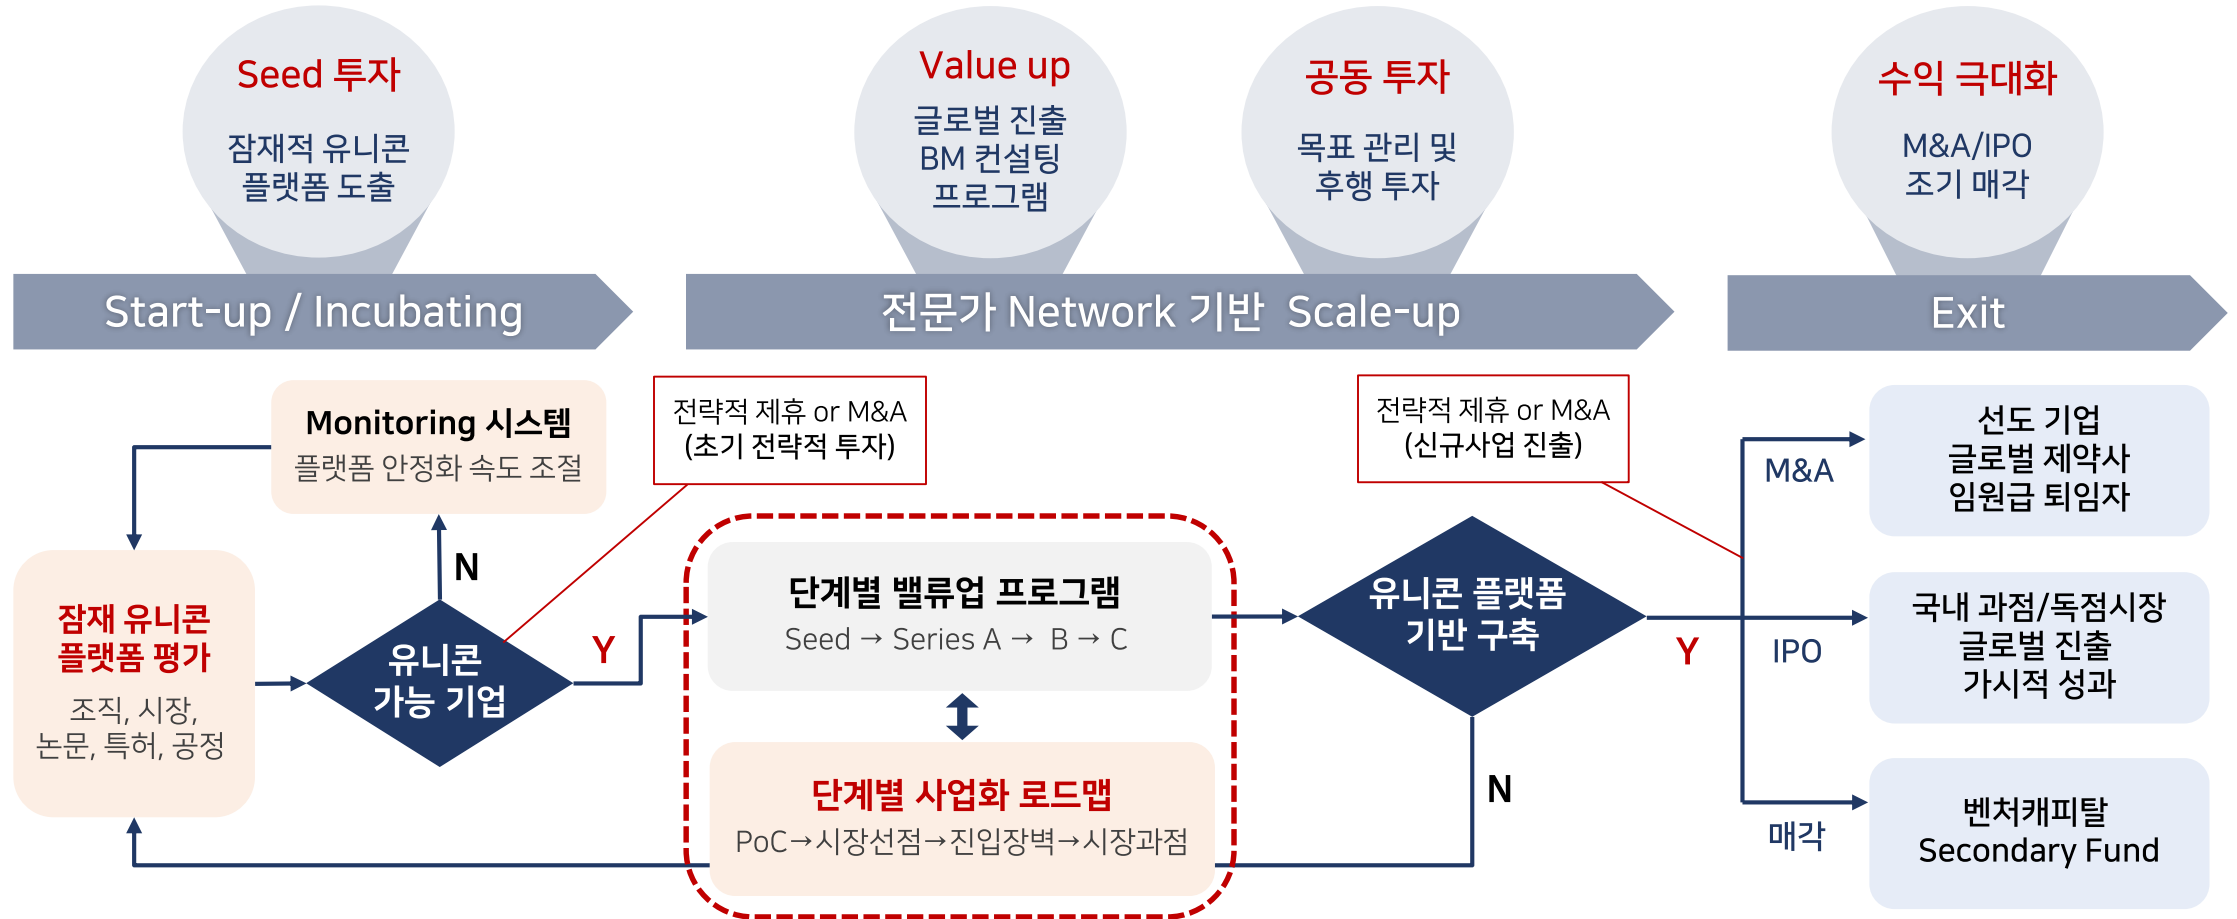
Seed 투자
잠재적 유니콘 플랫폼 도출

Value up
글로벌 진출 BM 컨설팅 프로그램

공동 투자
목표 관리 및 후행 투자

수익 극대화
M&A/IPO 조기 매각

Start-up / Incubating

전문가 Network 기반 Scale-up

Exit

Monitoring 시스템
플랫폼 안정화 속도 조절

전략적 제휴 or M&A
(초기 전략적 투자)

전략적 제휴 or M&A
(신규사업 진출)

잠재 유니콘 플랫폼 평가
조직, 시장, 논문, 특허, 공정

N

유니콘 가능 기업

Y

단계별 밸류업 프로그램
Seed → Series A → B → C

단계별 사업화 로드맵
PoC→시장선점→진입장벽→시장과점

유니콘 플랫폼 기반 구축

Y

N

M&A

IPO

매각

선도 기업
글로벌 제약사
임원급 퇴임자

국내 과점/독점시장
글로벌 진출
가시적 성과

벤처캐피탈
Secondary Fund